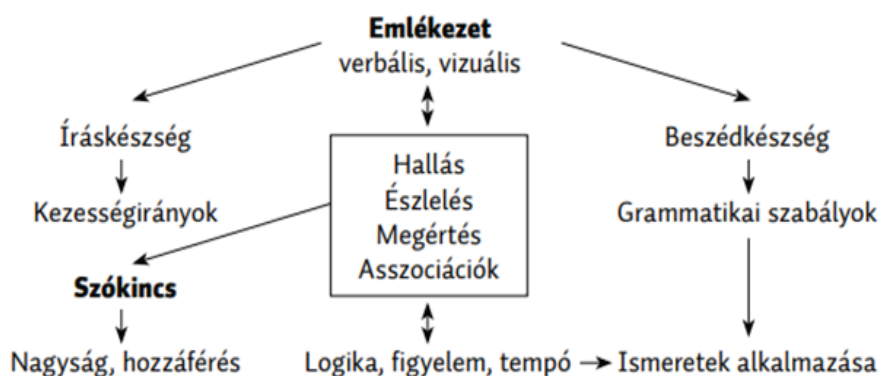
Emlékezet
verbális, vizuális

Íráskészség

Kezességirányok

Hallás
Észlelés
Megértés
Asszociációk

Beszédkészség

Grammatikai szabályok

Szókincs

Nagyság, hozzáférés

Logika, figyelem, tempó → Ismeretek alkalmazása